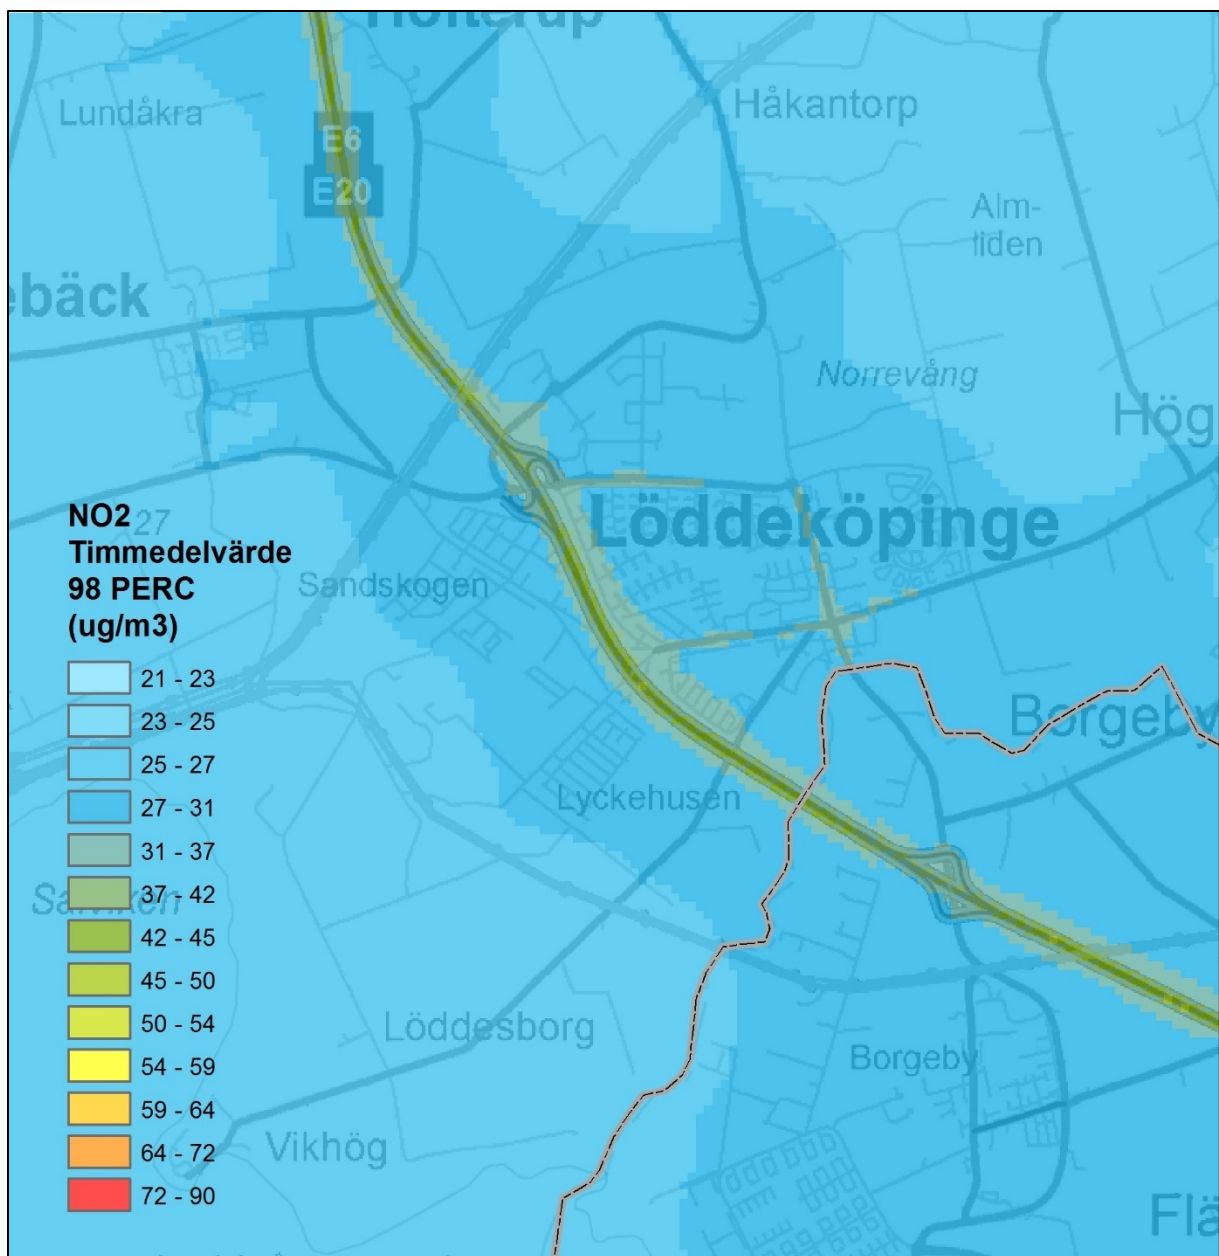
Lundåkra
E6
E20
Håkantorp
Alm-
liden
bäck
Norrevång
Hög
Löddeköpinge
NO2
Timmedelvärde
98 PERC
(ug/m3)
27
Sandskogen
21 - 23
23 - 25
25 - 27
27 - 31
31 - 37
37 - 42
42 - 45
45 - 50
50 - 54
54 - 59
59 - 64
64 - 72
72 - 90
Borgeby
Lyckehusen
Sa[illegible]
Löddesborg
Borgeby
Vikhög
Flä